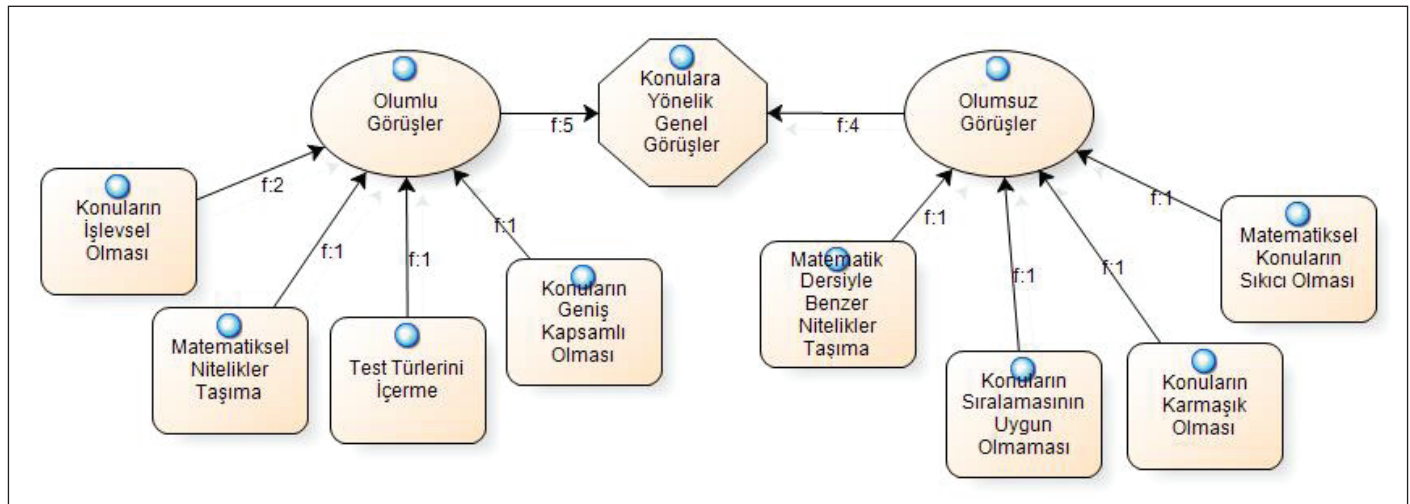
Olumlu Görüşler

f:5

Konulara Yönelik Genel Görüşler

f:4

Olumsuz Görüşler

f:2

Konuların İşlevsel Olması

f:1

Matematiksel Nitelikler Taşıma

f:1

Test Türlerini İçerme

f:1

Konuların Geniş Kapsamlı Olması

f:1

Matematik Dersiyle Benzer Nitelikler Taşıma

f:1

Konuların Sıralamasının Uygun Olmaması

f:1

Konuların Karmaşık Olması

f:1

Matematiksel Konuların Sıkıcı Olması